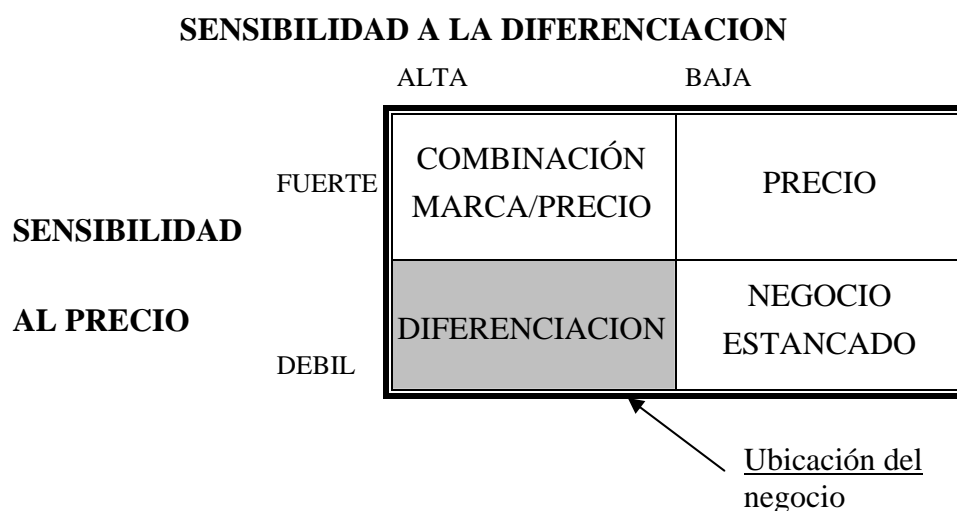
SENSIBILIDAD A LA DIFERENCIACION

ALTA BAJA

SENSIBILIDAD

AL PRECIO

FUERTE

DEBIL

| | ALTA | BAJA |
|---|---|---|
| FUERTE | COMBINACIÓN MARCA/PRECIO | PRECIO |
| DEBIL | DIFERENCIACION | NEGOCIO ESTANCADO |

Ubicación del negocio